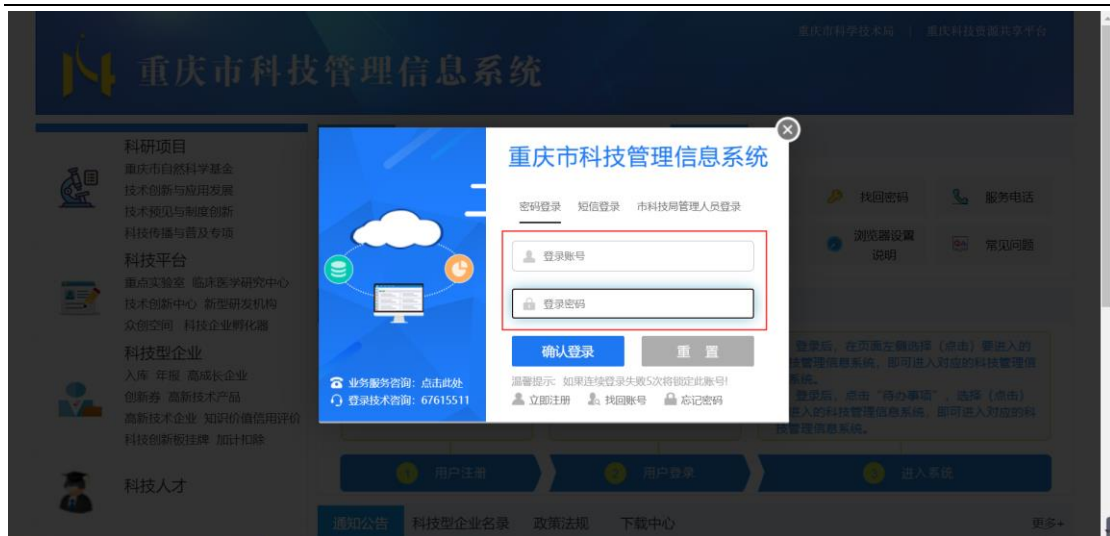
重庆市科学技术局 | 重庆科技资源共享平台

重庆市科技管理信息系统

科研项目
重庆市自然科学基金
技术创新与应用发展
技术预见与制度创新
科技传播与普及专项

科技平台
重点实验室 临床医学研究中心
技术创新中心 新型研发机构
众创空间 科技企业孵化器

科技型企业
入库 年报 高成长企业
创新券 高新技术产品
高新技术企业 知识价值信用评价
科技创新板挂牌 加计扣除

科技人才

重庆市科技管理信息系统

密码登录 短信登录 市科技局管理人员登录

登录账号

登录密码

确认登录 重 置

温馨提示：如果连续登录失败5次将锁定此账号!

立即注册 找回账号 忘记密码

业务服务咨询：点击此处
登录技术咨询：67615511

找回密码 服务电话

浏览器设置说明 常见问题

登录后，在页面左侧选择（点击）要进入的 技管理信息系统，即可进入对应的科技管理信 系统。
登录后，点击"待办事项"，选择（点击） 进入的科技管理信息系统，即可进入对应的科 管理信息系统。

用户注册 用户登录 进入系统

通知公告 科技型企业名录 政策法规 下载中心 更多+